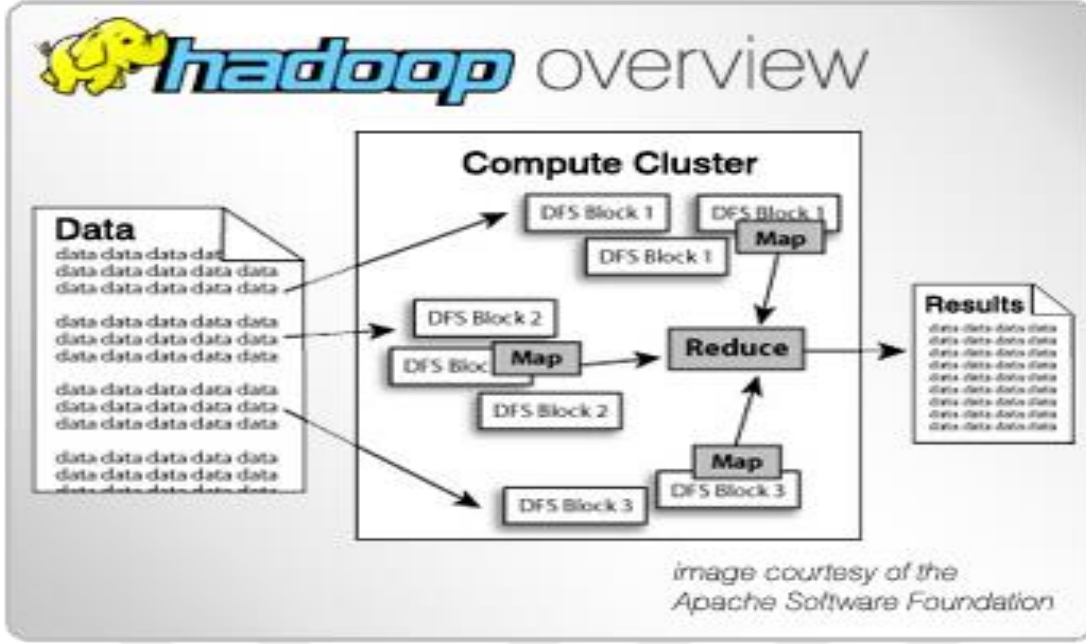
hadoop overview

Compute Cluster

Data
data data data dat
data data data data data
data data data data data

data data data data data
data data data data data
data data data data data

data data data data data
data data data data data
data data data data data

data data data data data
data data data data data
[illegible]

DFS Block 1
DFS Block 1
Map
DFS Block 1

DFS Block 2
DFS Bloc
Map
DFS Block 2

Reduce

Map
DFS Block 3
DFS Block 3

Results
data data data data
data data data data
data data data data
data data data data
data data data data
data data data data
data data data data
data data data data
data data data data
data data data data

image courtesy of the Apache Software Foundation